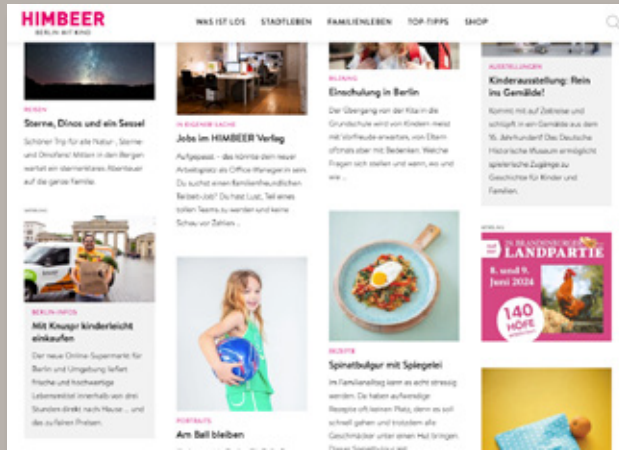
HIMBEER
BERLIN MIT KIND

WAS IST LOS STADTLEBEN FAMILIENLEBEN TOP-TIPPS SHOP

REISEN
Sterne, Dinos und ein Sessel
Schöner Trip für alle Natur-, Sterne- und Dinofans! Mitten in den Bergen wartet ein sternenklares Abenteuer auf die ganze Familie.

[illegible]

BERLIN-INFOS
Mit Knuspr kinderleicht einkaufen
Der neue Online-Supermarkt für Berlin und Umgebung liefert frische und hochwertige Lebensmittel innerhalb von drei Stunden direkt nach Hause ... und das zu fairen Preisen.

IN EIGENER SACHE
Jobs im HIMBEER Verlag
Aufgepasst – das könnte dein neuer Arbeitsplatz als Office Manager:in sein. Du suchst einen familienfreundlichen (Neben-)Job? Du hast Lust, Teil eines tollen Teams zu werden und keine Scheu vor Zahlen ...

PORTRAITS
Am Ball bleiben

BILDUNG
Einschulung in Berlin
Der Übergang von der Kita in die Grundschule wird von Kindern meist mit Vorfreude erwartet, von Eltern oftmals aber mit Bedenken. Welche Fragen sich stellen und wann, wo und wie ...

REZEPTE
Spinatbulgur mit Spiegelei
Im Familienalltag kann es echt stressig werden. Da haben aufwendige Rezepte oft keinen Platz, denn es soll schnell gehen und trotzdem alle Geschmäcker unter einen Hut bringen. Dieses Spinatbulgur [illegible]

AUSSTELLUNGEN
Kinderausstellung: Rein ins Gemälde!
Kommt mit auf Zeitreise und schlüpft in ein Gemälde aus dem 16. Jahrhundert! Das Deutsche Historische Museum ermöglicht spielerische Zugänge zu Geschichte für Kinder und Familien.

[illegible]
24 BRANDENBURGER
LANDPARTIE
8. und 9. Juni 2024
140 HÖFE